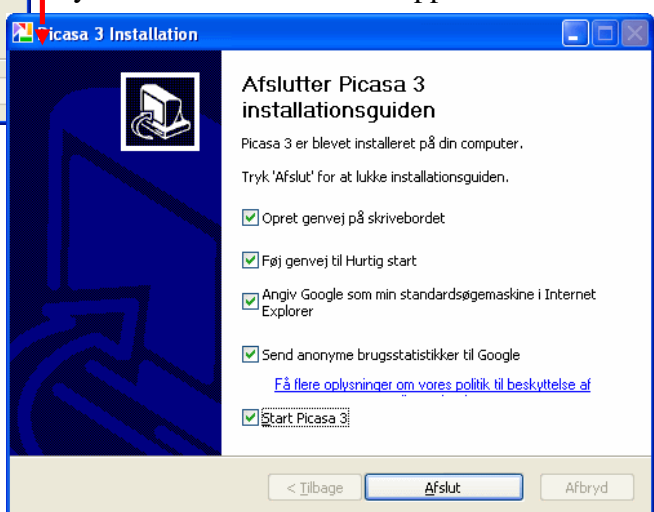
Picasa 3 Installation

Afslutter Picasa 3 installationsguiden

Picasa 3 er blevet installeret på din computer.

Tryk 'Afslut' for at lukke installationsguiden.

Opret genvej på skrivebordet

Føj genvej til Hurtig start

Angiv Google som min standardsøgemaskine i Internet Explorer

Send anonyme brugsstatistikker til Google

Få flere oplysninger om vores politik til beskyttelse af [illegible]

Start Picasa 3

< Tilbage
Afslut
Afbryd